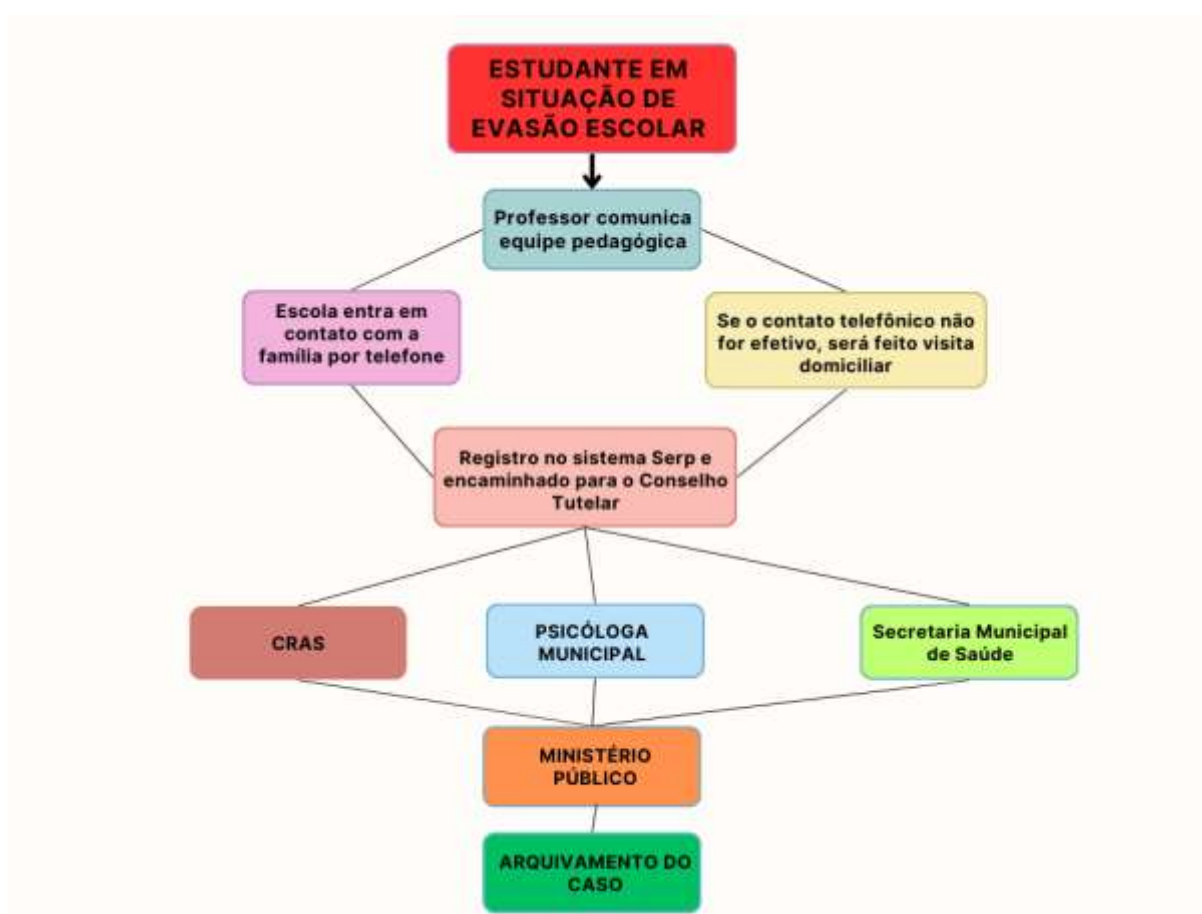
ESTUDANTE EM SITUAÇÃO DE EVASÃO ESCOLAR

Professor comunica equipe pedagógica

Escola entra em contato com a família por telefone

Se o contato telefônico não for efetivo, será feito visita domiciliar

Registro no sistema Serp e encaminhado para o Conselho Tutelar

CRAS

PSICÓLOGA MUNICIPAL

Secretaria Municipal de Saúde

MINISTÉRIO PÚBLICO

ARQUIVAMENTO DO CASO